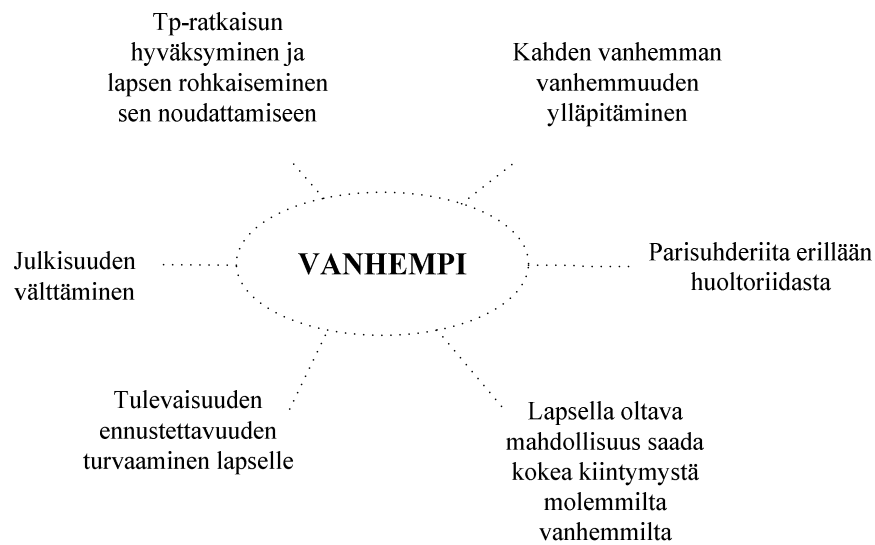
Tp-ratkaisun hyväksyminen ja lapsen rohkaiseminen sen noudattamiseen

Kahden vanhemman vanhemmuuden ylläpitäminen

VANHEMPI

Julkisuuden välttäminen

Parisuhderiita erillään huoltoriidasta

Tulevaisuuden ennustettavuuden turvaaminen lapselle

Lapsella oltava mahdollisuus saada kokea kiintymystä molemmilta vanhemmilta